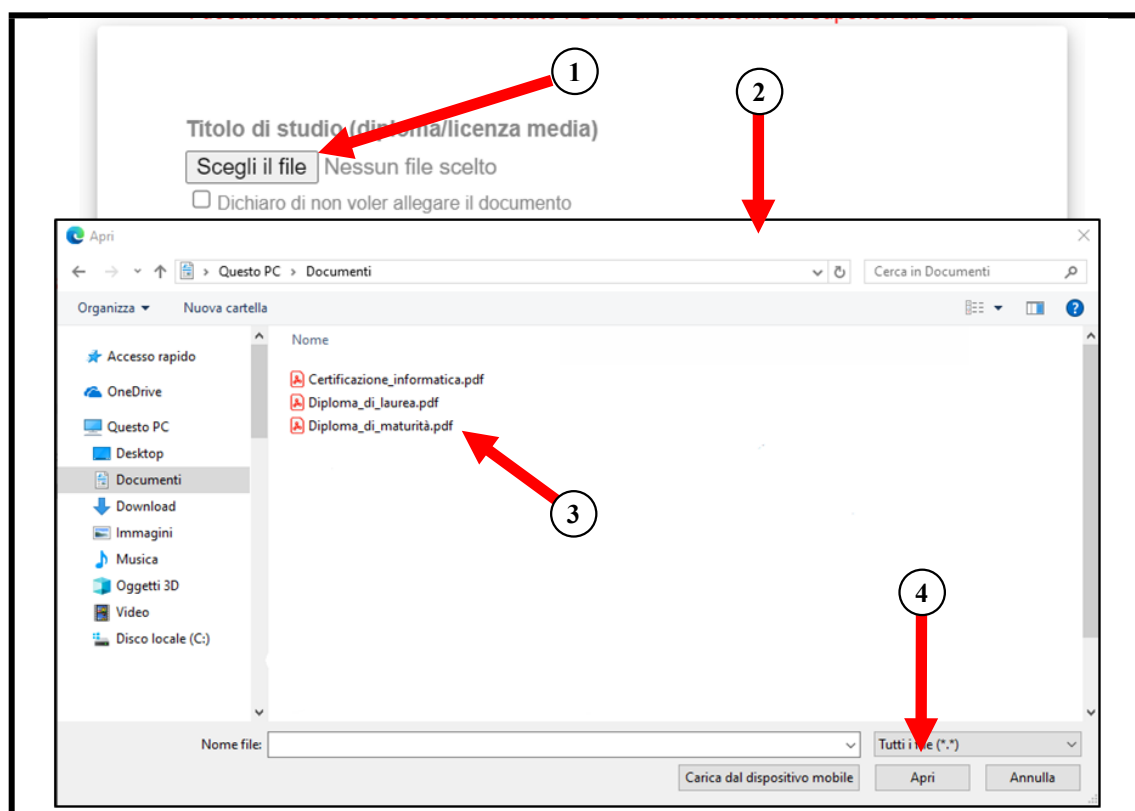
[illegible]

1

2

Titolo di studio (di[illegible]oma/licenza media)

Scegli il file Nessun file scelto

Dichiaro di non voler allegare il documento

Apri

Questo PC > Documenti

Cerca in Documenti

Organizza ▾ Nuova cartella

Accesso rapido
OneDrive
Questo PC
Desktop
Documenti
Download
Immagini
Musica
Oggetti 3D
Video
Disco locale (C:)

Nome

Certificazione_informatica.pdf
Diploma_di_laurea.pdf
Diploma_di_maturità.pdf

3

4

Nome file:

Tutti i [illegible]e (*.*)

Carica dal dispositivo mobile

Apri

Annulla